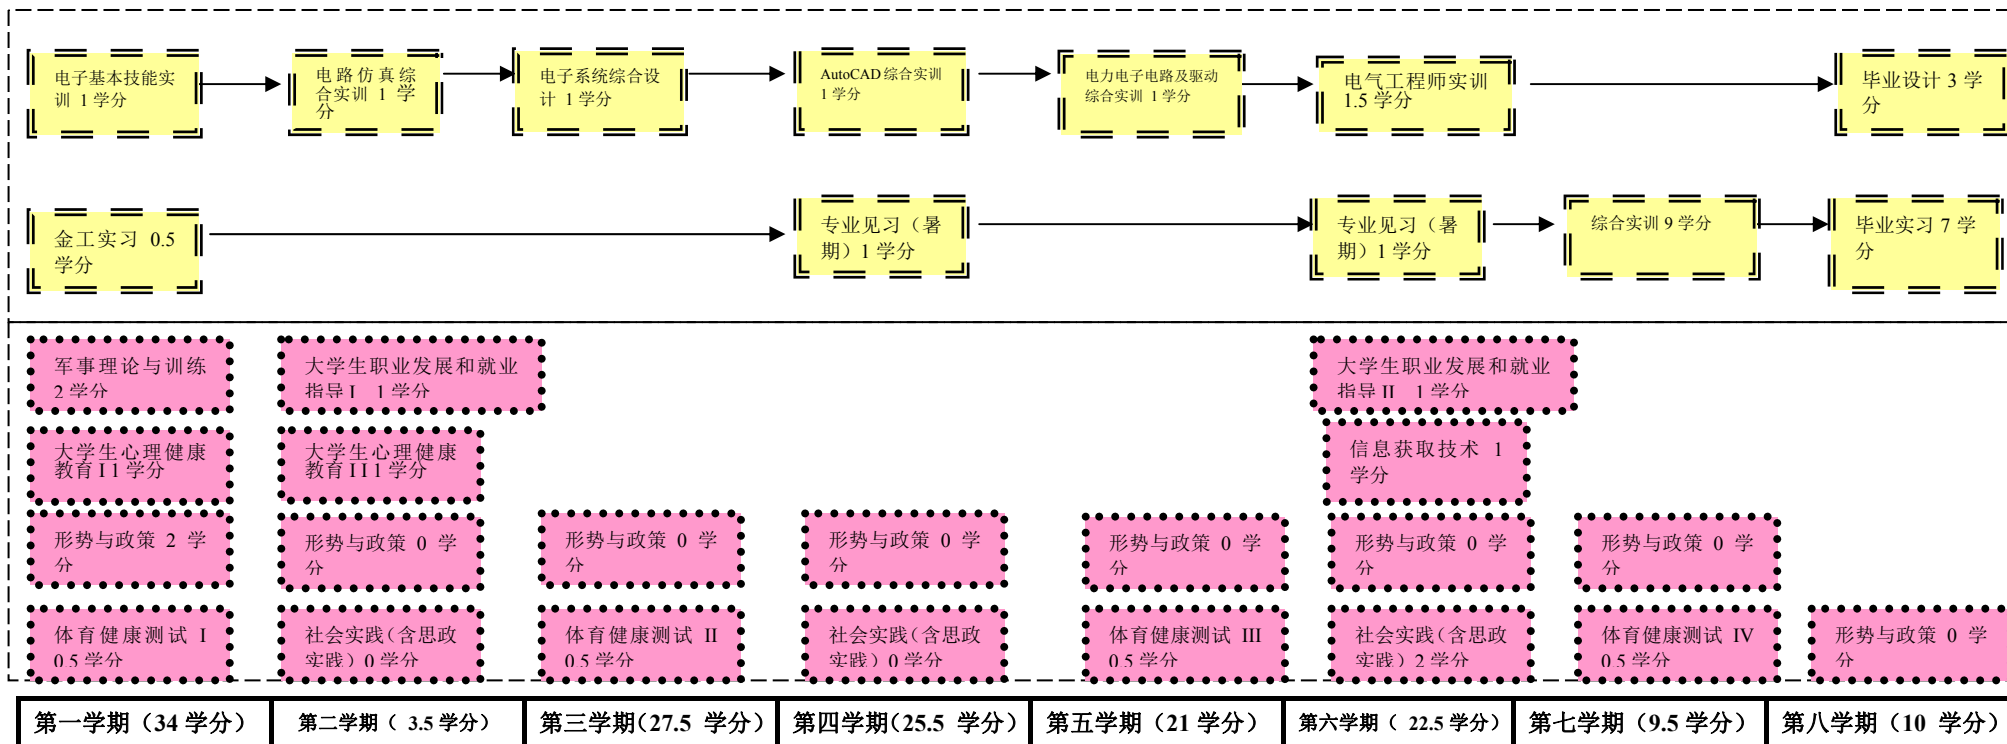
电子基本技能实训 1 学分

电路仿真综合实训 1 学分

电子系统综合设计 1 学分

AutoCAD 综合实训 1 学分

电力电子电路及驱动综合实训 1 学分

电气工程师实训 1.5 学分

毕业设计 3 学分

金工实习 0.5 学分

专业见习（暑期）1 学分

专业见习（暑期）1 学分

综合实训 9 学分

毕业实习 7 学分

军事理论与训练 2 学分

大学生职业发展和就业指导 I 1 学分

大学生职业发展和就业指导 II 1 学分

大学生心理健康教育 I 1 学分

大学生心理健康教育 II 1 学分

信息获取技术 1 学分

形势与政策 2 学分

形势与政策 0 学分

形势与政策 0 学分

形势与政策 0 学分

形势与政策 0 学分

形势与政策 0 学分

形势与政策 0 学分

体育健康测试 I 0.5 学分

社会实践（含思政实践）0 学分

体育健康测试 II 0.5 学分

社会实践（含思政实践）0 学分

体育健康测试 III 0.5 学分

社会实践（含思政实践）2 学分

体育健康测试 IV 0.5 学分

形势与政策 0 学分

| 第一学期（34 学分） | 第二学期（ 3.5 学分） | 第三学期(27.5 学分） | 第四学期(25.5 学分） | 第五学期（21 学分） | 第六学期（ 22.5 学分） | 第七学期（9.5 学分） | 第八学期（10 学分） |
|---|---|---|---|---|---|---|---|